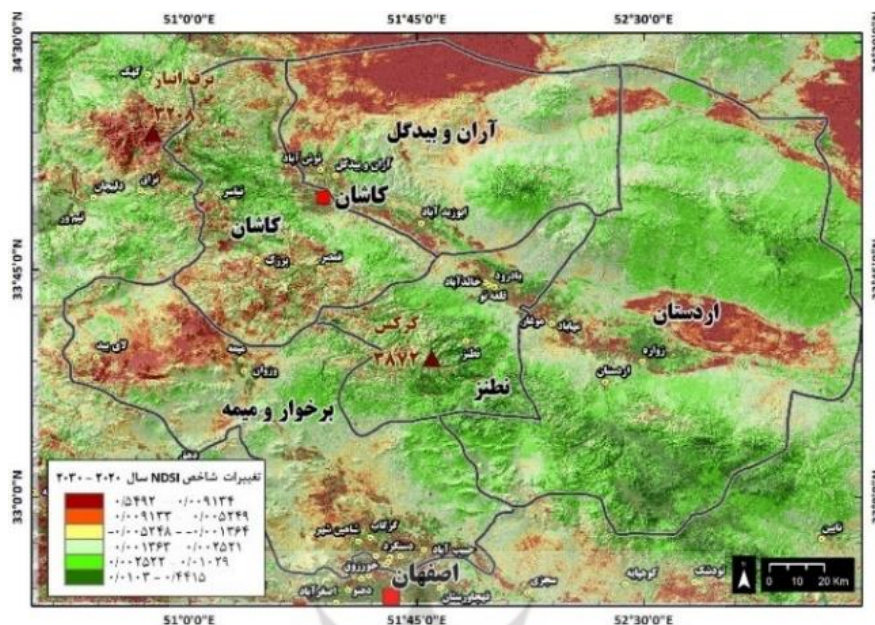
51°0'0"E
51°45'0"E
52°30'0"E
34°30'0"N
33°45'0"N
33°0'0"N
51°0'0"E
51°45'0"E
52°30'0"E

کرکس انار
۳۲۰۸
آران و بیدگل
کاشان
کاشان
اردستان
کرکس
۳۸۷۲
نطنز
برخوار و میمه
اصفهان

تغییرات شاخص NDSI سال ۲۰۲۰ - ۲۰۳۰
| | |
|---|---|
| ۰/۵۹۹۲ | ۰/۰۰۹۱۳۴ |
| ۰/۰۰۹۱۳۳ | ۰/۰۰۵۲۶۹ |
| ۰/۰۰۵۲۴۸ | ۰/۰۰۱۳۶۴ |
| ۰/۰۰۱۳۶۳ | ۰/۰۰۲۵۲۱ |
| ۰/۰۰۲۵۲۲ | ۰/۰۱۰۲۹ |
| ۰/۰۱۰۳ | ۰/۴۴۱۵ |

0 10 20 Km